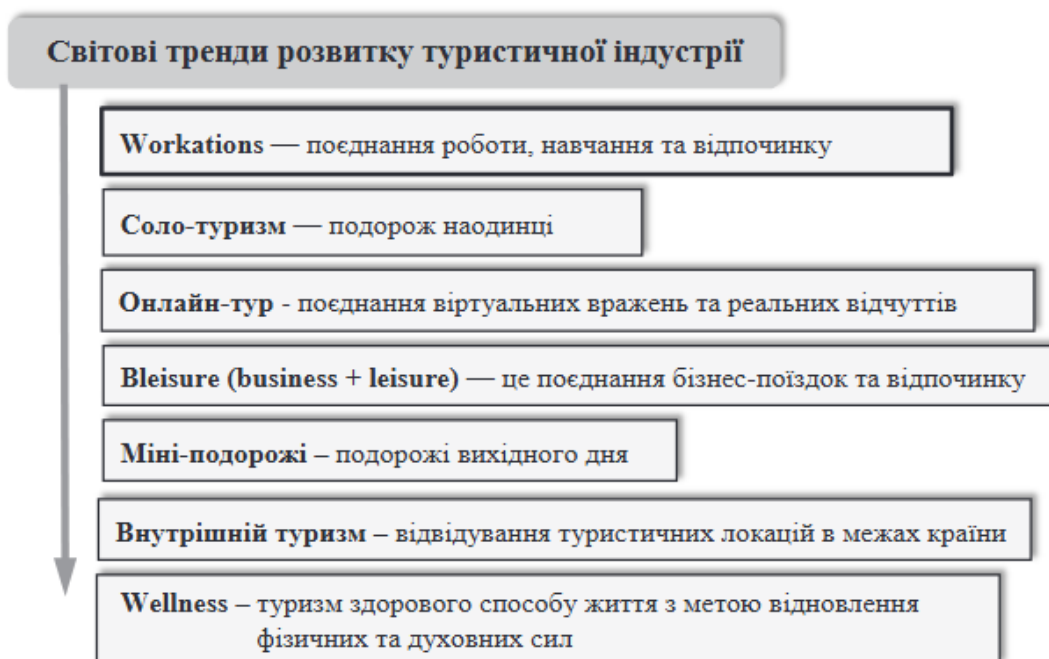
Світові тренди розвитку туристичної індустрії

Workations — поєднання роботи, навчання та відпочинку

Соло-туризм — подорож наодинці

Онлайн-тур - поєднання віртуальних вражень та реальних відчуттів

Bleisure (business + leisure) — це поєднання бізнес-поїздок та відпочинку

Міні-подорожі – подорожі вихідного дня

Внутрішній туризм – відвідування туристичних локацій в межах країни

Wellness – туризм здорового способу життя з метою відновлення фізичних та духовних сил